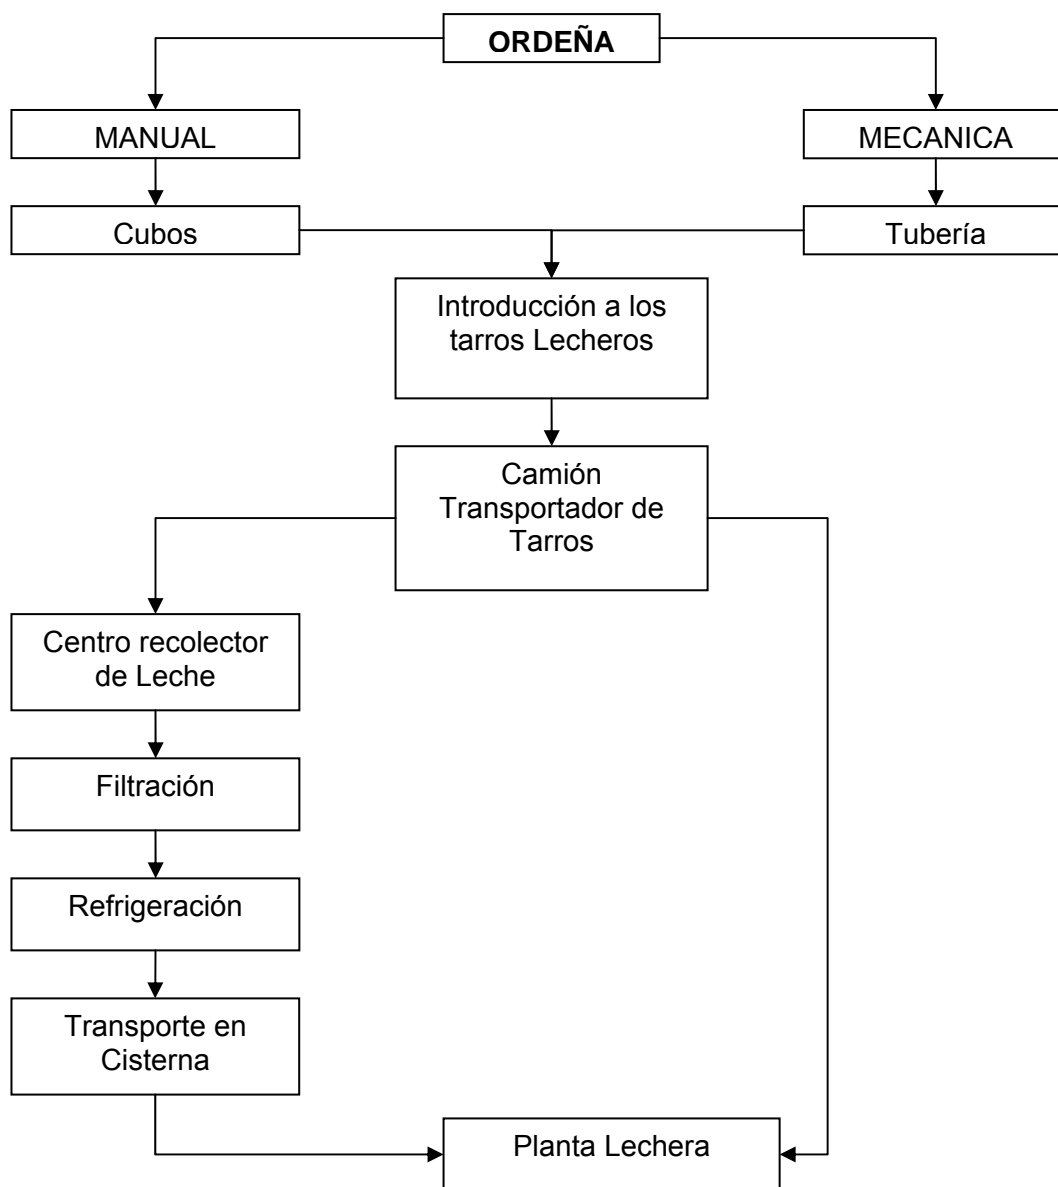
ORDEÑA

MANUAL

MECANICA

Cubos

Tubería

Introducción a los tarros Lecheros

Camión Transportador de Tarros

Centro recolector de Leche

Filtración

Refrigeración

Transporte en Cisterna

Planta Lechera